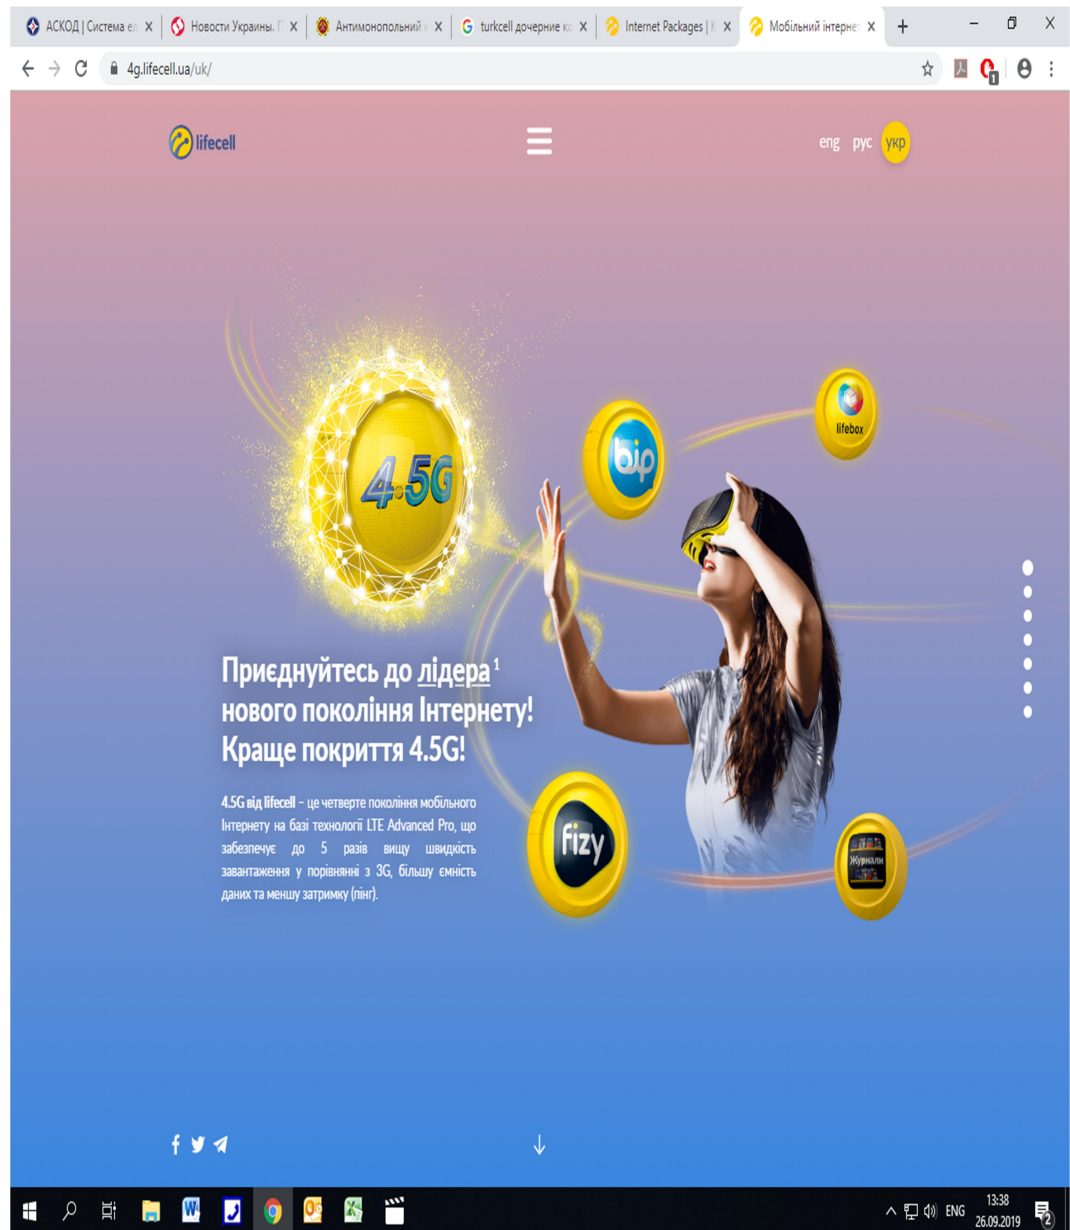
АСКОД | Система ел X | Новости Украины. Г X | Антимонопольний X | turkcell дочерние ко X | Internet Packages | X | Мобільний інтерне X | +

4g.lifecell.ua/uk/

lifecell

eng рус укр

4.5G

bip

lifebox

fizy

Журнали

Приєднуйтесь до лідера$^1$ нового покоління Інтернету! Краще покриття 4.5G!

4.5G від lifecell – це четверте покоління мобільного Інтернету на базі технології LTE Advanced Pro, що забезпечує до 5 разів вищу швидкість завантаження у порівнянні з 3G, більшу ємність даних та меншу затримку (пінг).

ENG 13:38 26.09.2019